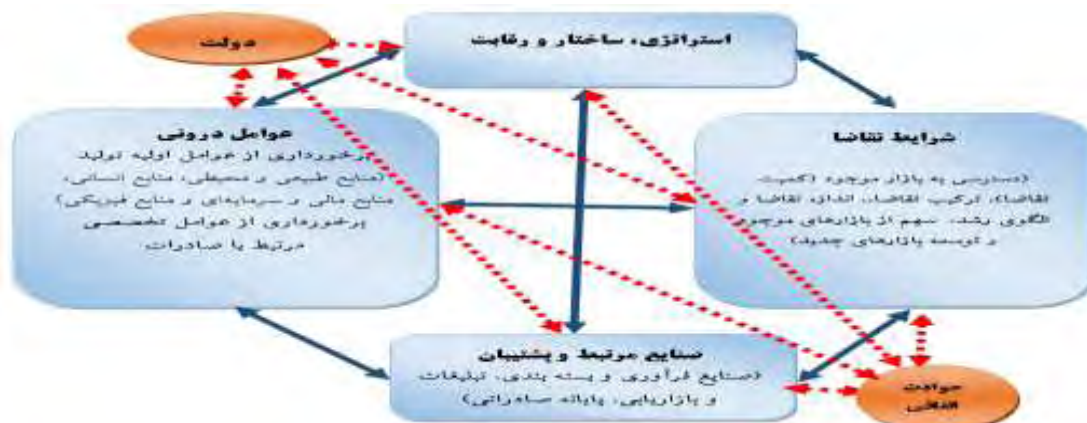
دولت

استراتژی، ساختار و رقابت

عوامل درونی

برخورداری از عوامل اولیه تولید (منابع طبیعی و محیطی، منابع انسانی، منابع مالی و سرمایه‌ای و منابع فیزیکی) برخورداری از عوامل تخصصی مرتبط با صادرات

شرایط تقاضا

(دسترسی به بازار موجود (کمیت تقاضا، ترکیب تقاضا، اندازه تقاضا و الگوی رشد، سهم از بازارهای موجود و توسعه بازارهای جدید)

صنایع مرتبط و پشتیبان

(صنایع فرآوری و بسته بندی، تبلیغات و بازاریابی، یارانه صادراتی)

حوادث اتفاقی